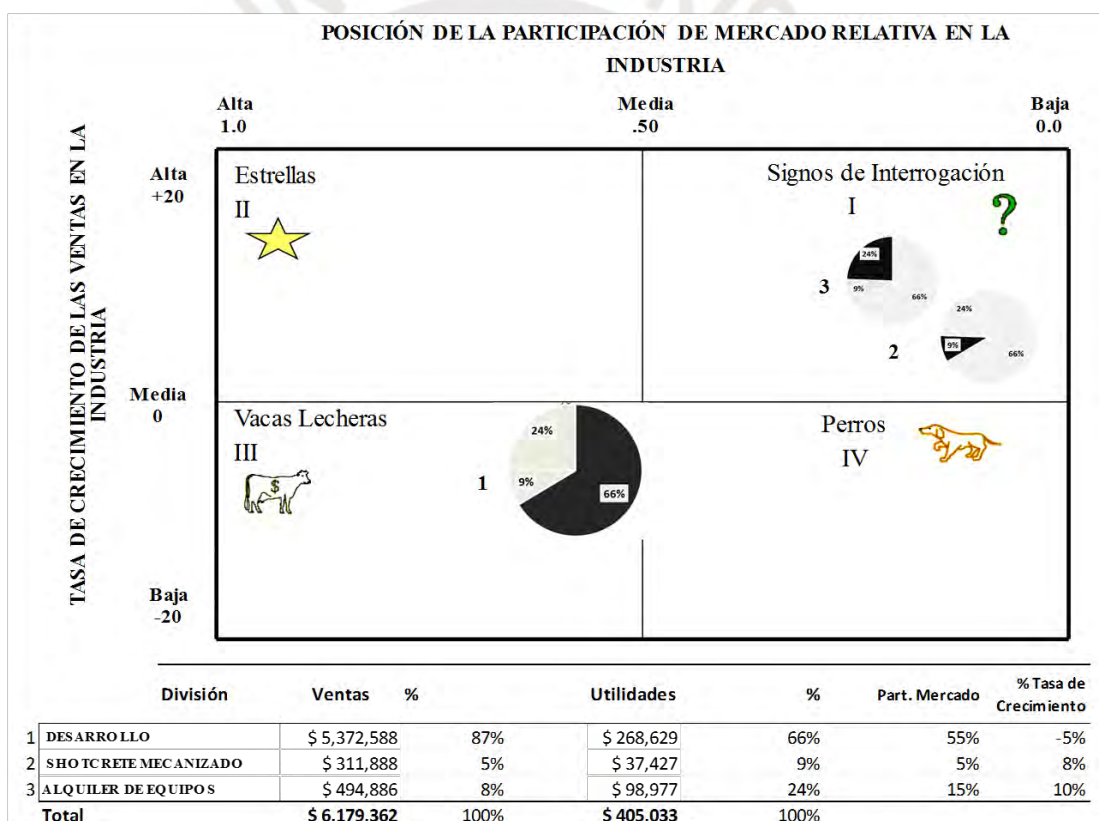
POSICIÓN DE LA PARTICIPACIÓN DE MERCADO RELATIVA EN LA INDUSTRIA

Alta
1.0

Media
.50

Baja
0.0

TASA DE CRECIMIENTO DE LAS VENTAS EN LA INDUSTRIA

Alta
+20

Media
0

Baja
-20

Estrellas
II

Signos de Interrogación
I

?

24%
3
9%
66%

24%
2
9%
66%

Vacas Lecheras
III

24%
1
9%
66%

Perros
IV

| | División | Ventas | % | Utilidades | % | Part. Mercado | % Tasa de Crecimiento |
|---|---|---|---|---|---|---|---|
| 1 | DESARROLLO | \$ 5,372,588 | 87% | \$ 268,629 | 66% | 55% | -5% |
| 2 | SHOTCRETE MECANIZADO | \$ 311,888 | 5% | \$ 37,427 | 9% | 5% | 8% |
| 3 | ALQUILER DE EQUIPOS | \$ 494,886 | 8% | \$ 98,977 | 24% | 15% | 10% |
| | Total | \$ 6.179.362 | 100% | \$ 405.033 | 100% | | |